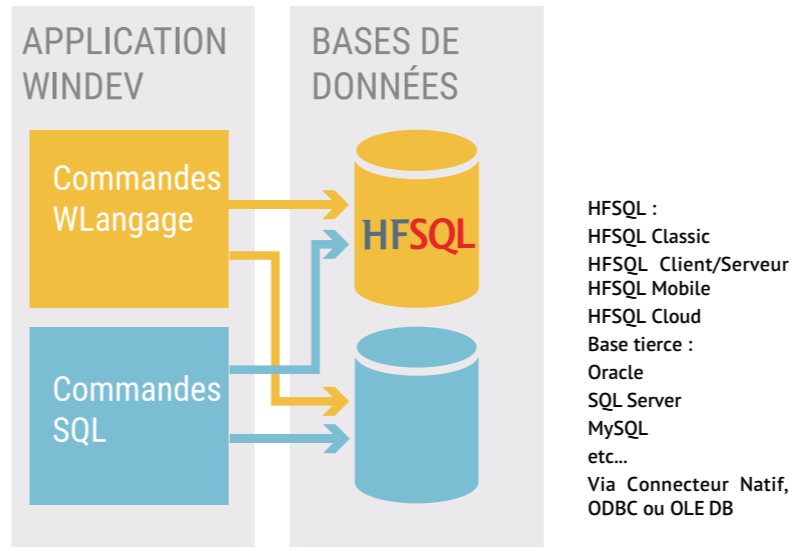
APPLICATION WINDEV

Commandes WLangage

Commandes SQL

BASES DE DONNÉES

HFSQL

HFSQL :
HFSQL Classic
HFSQL Client/Serveur
HFSQL Mobile
HFSQL Cloud
Base tierce :
Oracle
SQL Server
MySQL
etc...
Via Connecteur Natif, ODBC ou OLE DB